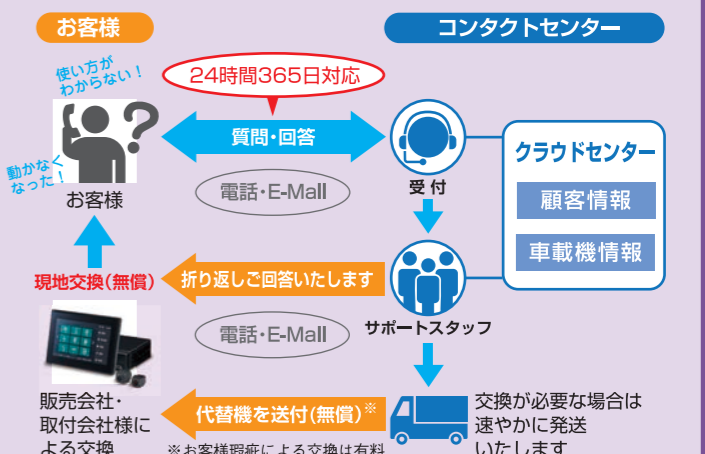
お客様

コンタクトセンター

使い方がわからない！

24時間365日対応

質問・回答

動かなくなった！

お客様

電話・E-Mall

受付

クラウドセンター

顧客情報

車載機情報

現地交換（無償）

折り返しご回答いたします

サポートスタッフ

電話・E-Mall

販売会社・取付会社様による交換

代替機を送付（無償）※

※お客様瑕疵による交換は有料

交換が必要な場合は速やかに発送いたします